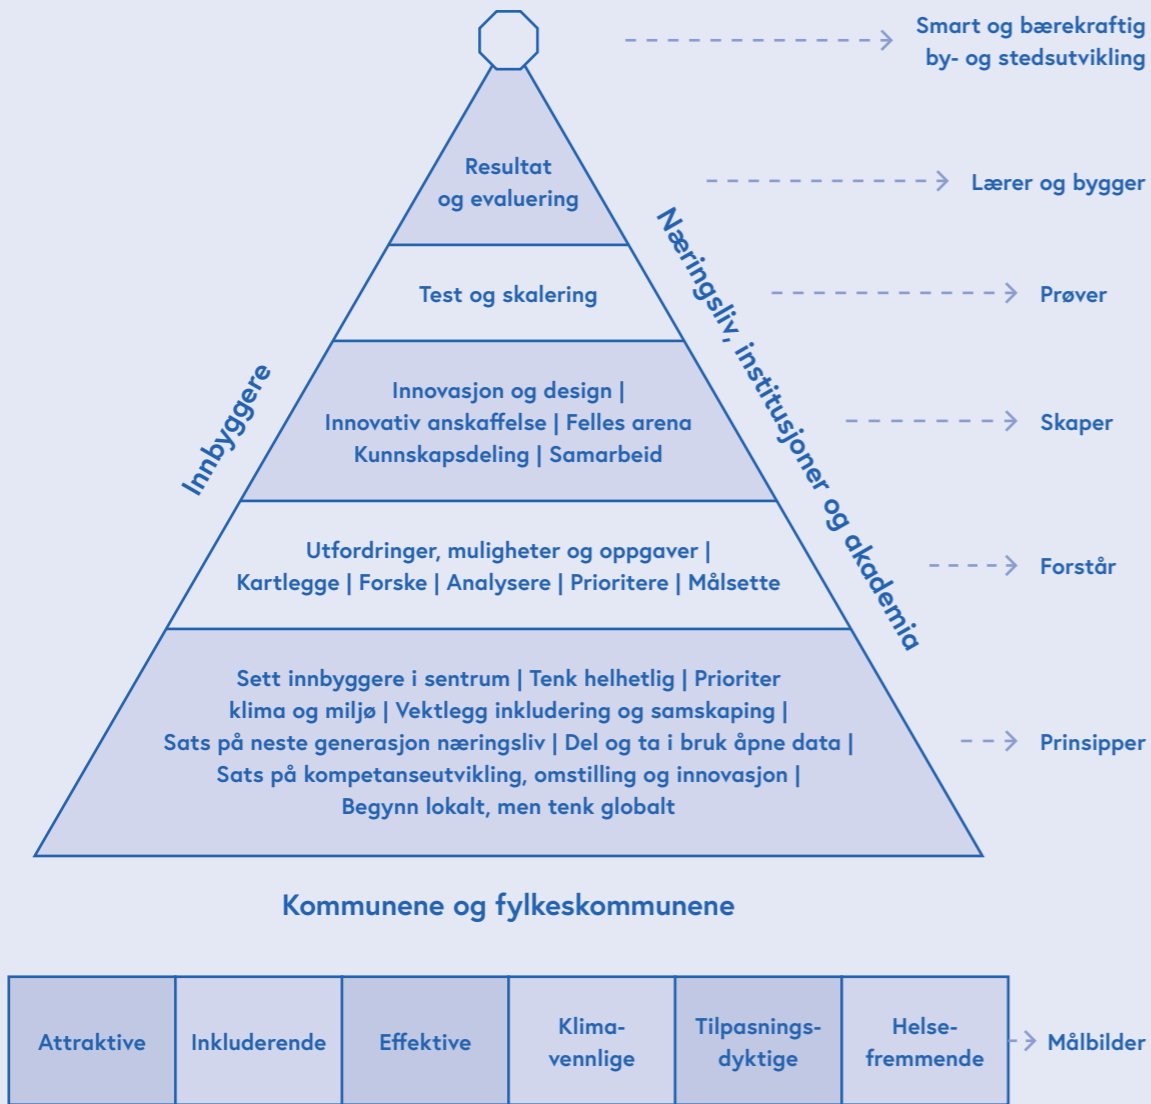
Smart og bærekraftig by- og stedsutvikling

Resultat og evaluering

Lærer og bygger

Test og skalering

Prøver

Innovasjon og design | Innovativ anskaffelse | Felles arena Kunnskapsdeling | Samarbeid

Skaper

Utfordringer, muligheter og oppgaver | Kartlegge | Forske | Analysere | Prioritere | Målsette

Forstår

Sett innbyggere i sentrum | Tenk helhetlig | Prioriter klima og miljø | Vektlegg inkludering og samskaping | Sats på neste generasjon næringsliv | Del og ta i bruk åpne data | Sats på kompetanseutvikling, omstilling og innovasjon | Begynn lokalt, men tenk globalt

Prinsipper

Innbyggere

Næringsliv, institusjoner og akademia

Kommunene og fylkeskommunene

| Attraktive | Inkluderende | Effektive | Klima-vennlige | Tilpasnings-dyktige | Helse-fremmende |
|---|---|---|---|---|---|

Målbilder